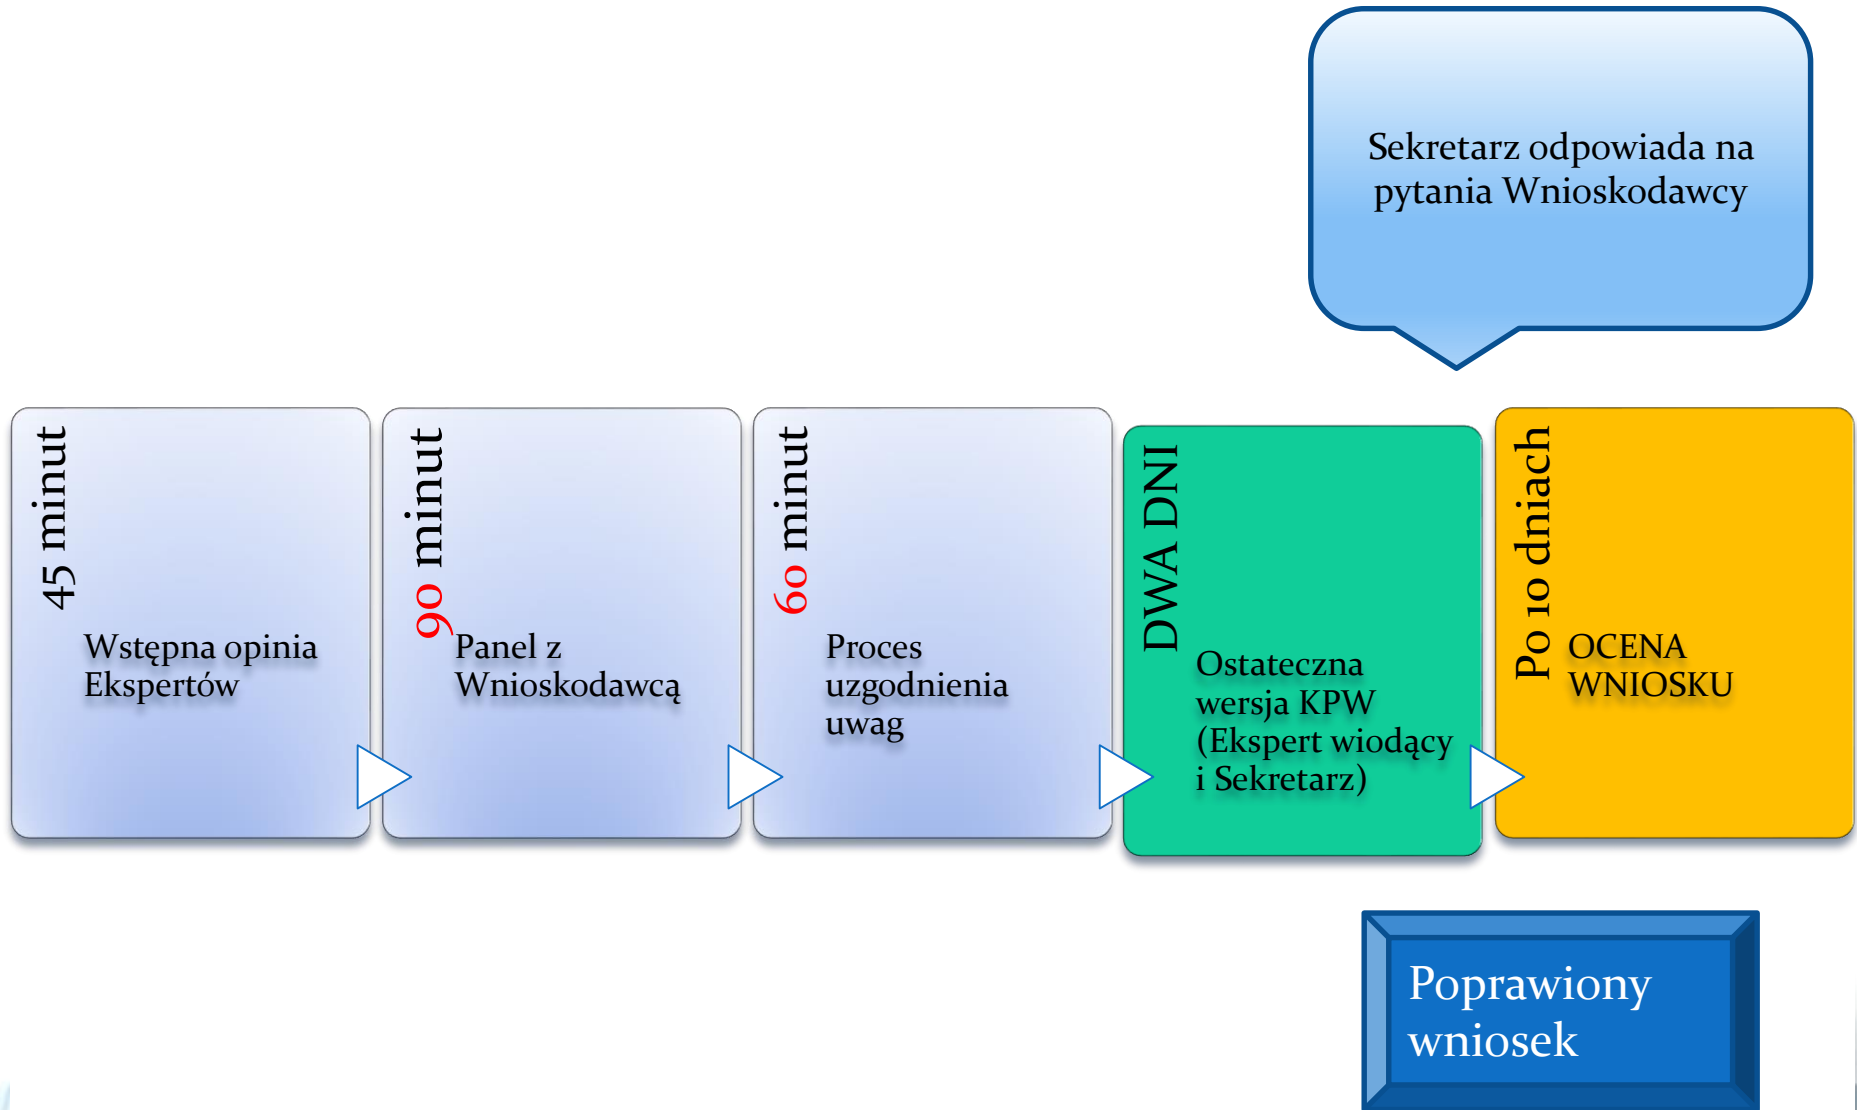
Sekretarz odpowiada na pytania Wnioskodawcy

45 minut

Wstępna opinia Ekspertów

90 minut

Panel z Wnioskodawcą

60 minut

Proces uzgodnienia uwag

DWA DNI

Ostateczna wersja KPW (Ekspert wiodący i Sekretarz)

Po 10 dniach

OCENA WNIOSKU

Poprawiony wniosek